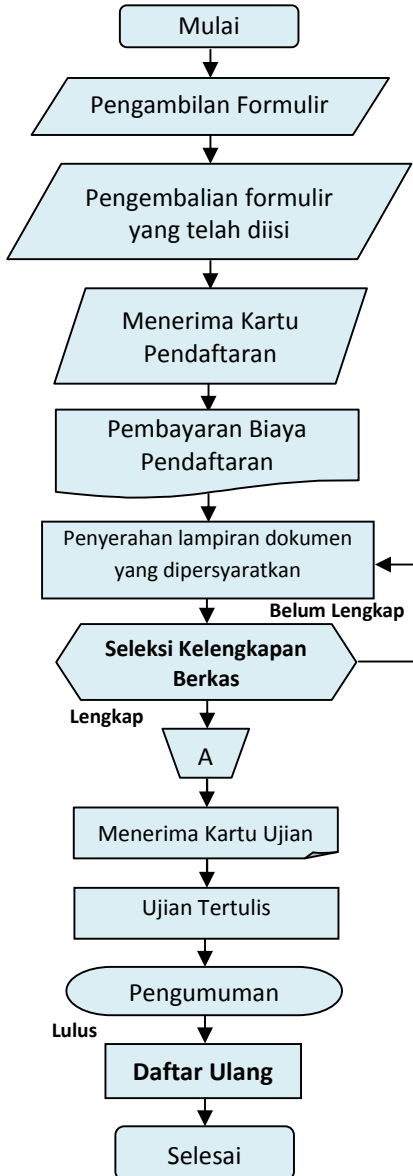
Mulai

Pengambilan Formulir

Pengembalian formulir yang telah diisi

Menerima Kartu Pendaftaran

Pembayaran Biaya Pendaftaran

Penyerahan lampiran dokumen yang dipersyaratkan

Belum Lengkap

Seleksi Kelengkapan Berkas

Lengkap

A

Menerima Kartu Ujian

Ujian Tertulis

Pengumuman

Lulus

Daftar Ulang

Selesai